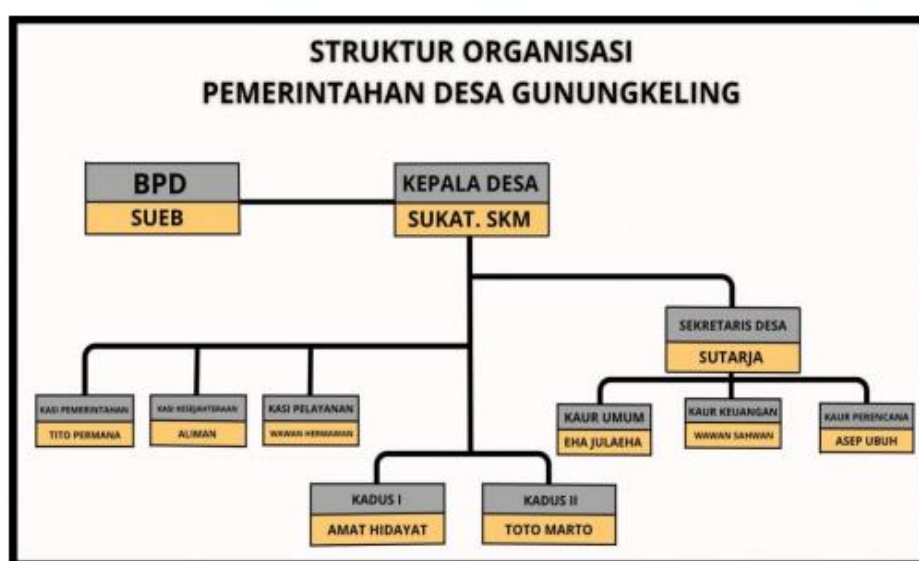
STRUKTUR ORGANISASI
PEMERINTAHAN DESA GUNUNGKELING

BPD
SUEB

KEPALA DESA
SUKAT. SKM

SEKRETARIS DESA
SUTARJA

KASI PEMERINTAHAN
TITO PERMANA

KASI KESEJAHTERAAN
ALIMAN

KASI PELAYANAN
WAWAN HERMAWAN

KAUR UMUM
EHA JULAEHA

KAUR KEUANGAN
WAWAN SAHWAN

KAUR PERENCANA
ASEP UBUH

KADUS I
AMAT HIDAYAT

KADUS II
TOTO MARTO